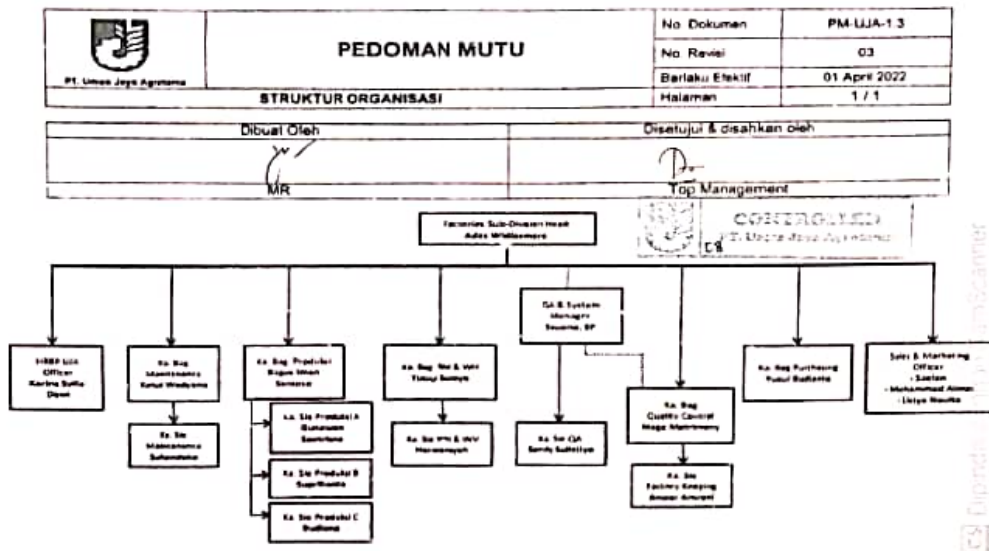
PT. Umas Jaya Agrotama

PEDOMAN MUTU

| No. Dokumen | PM-UJA-1.3 |
|---|---|
| No. Revisi | 03 |
| Berlaku Efektif | 01 April 2022 |
| Halaman | 1 / 1 |

STRUKTUR ORGANISASI

| Dibuat Oleh | Disetujui & disahkan oleh |
|---|---|
| MR | Top Management |

CONTROLLED
PT. Umas Jaya Agrotama

Factories Sub-Division Head
Adex Widiasmoro

HRBP UJA Officer
Karina Sofia Dewi

Ka. Bag Maintenance
Ketut Wadyana

Ka. Sie Maintenance
Suhendono

Ka. Bag Produksi
Bagus Iman Santoso

Ka. Sie Produksi A
Gunawan Santoso

Ka. Sie Produksi B
Supriyanto

Ka. Sie Produksi C
Budiono

Ka. Bag Ret & WH
Yusuf Sumya

Ka. Sie PPI & INV
Hariansyah

QA & System Manager
Susanto, SP

Ka. Sie QA
Sandy Saifullyo

Ka. Bag Quality Control
Haga Matrimony

Ka. Sie Factory Keeping
Anwar Anwani

Ka. Bag Purchasing
Yusuf Budianto

Sales & Marketing Officer
- Santan
- Mohammad Aiman
- Listya Nauka

Dipindai dengan CamScanner